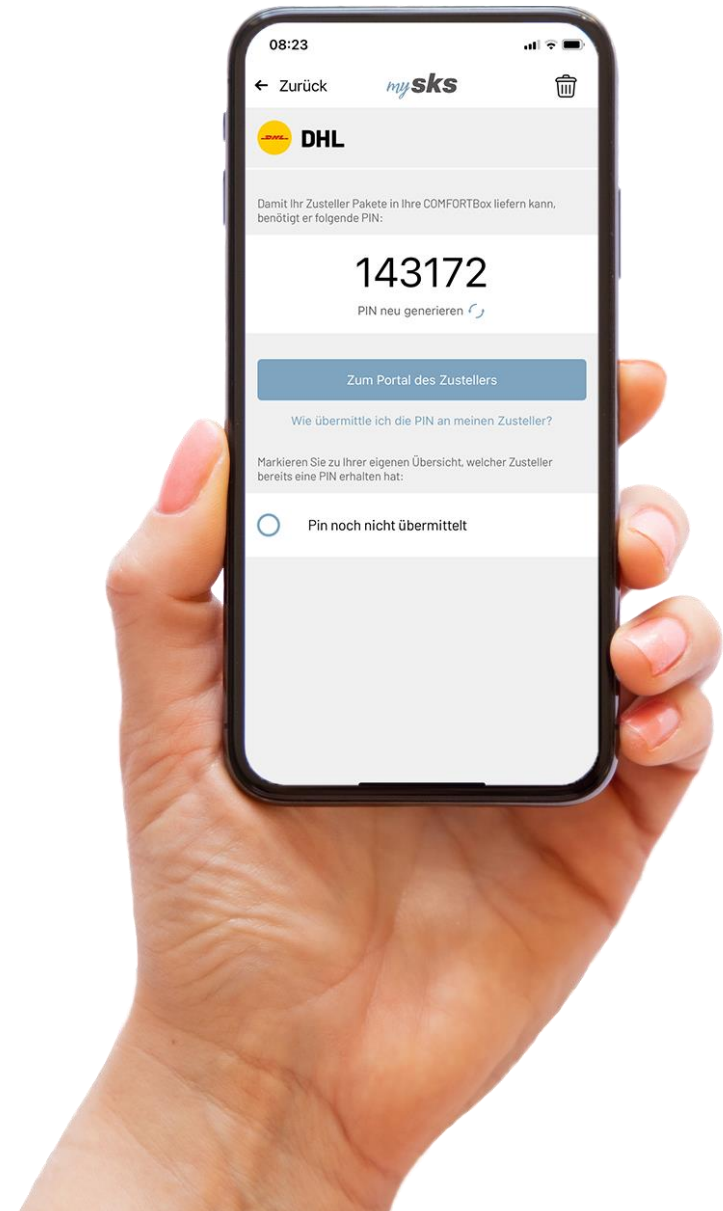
08:23

← Zurück

mysks

DHL

DHL

Damit Ihr Zusteller Pakete in Ihre COMFORTBox liefern kann, benötigt er folgende PIN:

143172

PIN neu generieren

Zum Portal des Zustellers

Wie übermittle ich die PIN an meinen Zusteller?

Markieren Sie zu Ihrer eigenen Übersicht, welcher Zusteller bereits eine PIN erhalten hat:

Pin noch nicht übermittelt